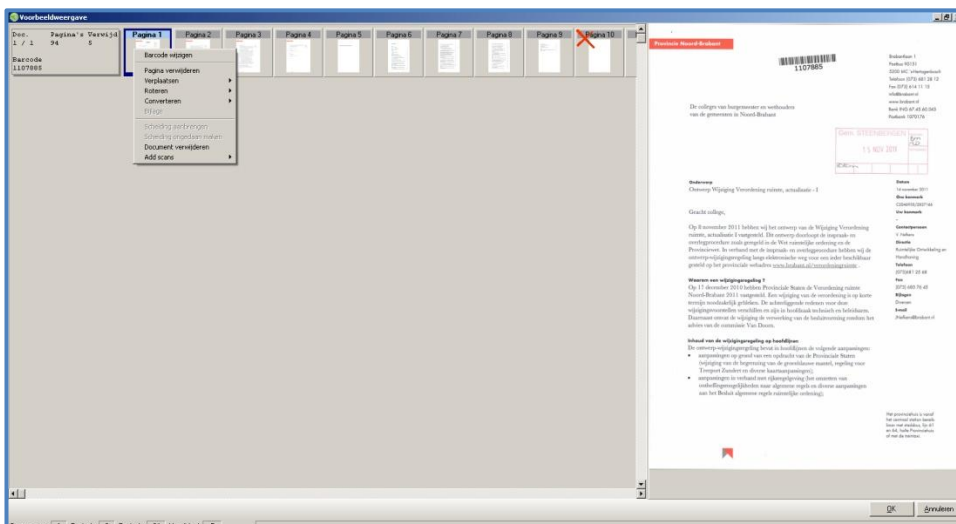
Voorbeeldweergave

| Doc. | Pagina's | Verwijd |
|---|---|---|
| 1 / 1 | 94 | 5 |

Barcode
1107865

Pagina 1 | Pagina 2 | Pagina 3 | Pagina 4 | Pagina 5 | Pagina 6 | Pagina 7 | Pagina 8 | Pagina 9 | Pagina 10

Barcode wijzigen
Pagina verwijderen
Verplaatsen
Roteren
Converteren
Bijlage
Scheiding aanbrengen
Scheiding ongedaan maken
Document verwijderen
Add scans

Provincie Noord-Brabant

1107865

Brabantlaan 1
Postbus 90151
5200 MC 's-Hertogenbosch
Telefoon (073) 681 28 12
Fax (073) 614 11 15
info@brabant.nl
www.brabant.nl
Bank 940 67 45 60 049
Postbank 1070176

De colleges van burgemeester en wethouders
van de gemeenten in Noord-Brabant

Gem. STEENBERGEN
15 NOV 2011

Onderwerp
Ontwerp Wijziging Verordening ruimte, actualisatie - I

Datum
14 november 2011
Ons kenmerk
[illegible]
Uw kenmerk
-
Contactpersoon
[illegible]
Directie
Ruimtelijke Ontwikkeling en Handhaving
Telefoon
(073) 681 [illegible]
Fax
(073) 680 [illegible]
Bijlagen
Diversen
Email
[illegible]@brabant.nl

Geacht college,

Op 8 november 2011 hebben wij het ontwerp van de Wijziging Verordening ruimte, actualisatie I vastgesteld. Dit ontwerp doorloopt de inspraak- en overlegprocedure zoals geregeld in de Wet ruimtelijke ordening en de Provinciewet. In verband met de inspraak- en overlegprocedure hebben wij de ontwerp-wijzigingsregeling langs elektronische weg voor een ieder beschikbaar gesteld op het provinciale webadres www.brabant.nl/verordeningruimte.

Waarom een wijzigingsregeling?
Op 17 december 2010 hebben Provinciale Staten de Verordening ruimte Noord-Brabant 2011 vastgesteld. Een wijziging van de verordening is op korte termijn noodzakelijk gebleken. De achterliggende redenen voor deze wijzigingsvoorstellen verschillen en zijn in hoofdzaak technisch en beleidsarm. Daarnaast omvat de wijziging de verwerking van de beleidsvoorstelling conform het advies van de commissie Van Doorn.

Inhoud van de wijzigingsregeling op hoofdlijnen
De ontwerp-wijzigingsregeling bevat in hoofdlijnen de volgende aanpassingen:
• aanpassingen op grond van een opdracht van de Provinciale Staten (wijziging van de begrenzing van de groenblauwe mantel, regeling voor Treeport Zundert en diverse kaartaanpassingen);
• aanpassingen in verband met rijksregelgeving (het omzetten van ondbeflingsregelgeving naar algemene regels en diverse aanpassingen aan het Besluit algemene regels ruimtelijke ordening);

Het provinciehuis is vanaf het centraal station bereikbaar met stadsbus, lijn 61 en 64, halte Provinciehuis of met de treintaxi.

OK | Annuleren